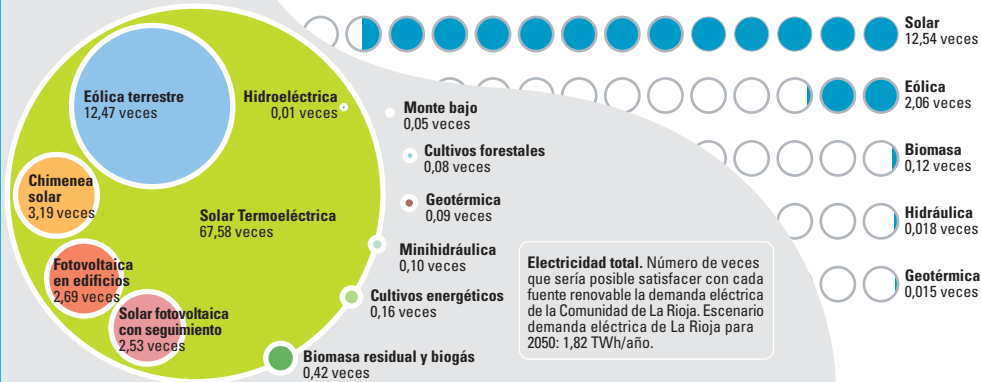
Eólica terrestre
12,47 veces

Hidroeléctrica
0,01 veces

Chimenea solar
3,19 veces

Solar Termoeléctrica
67,58 veces

Fotovoltaica en edificios
2,69 veces

Solar fotovoltaica con seguimiento
2,53 veces

Monte bajo
0,05 veces

Cultivos forestales
0,08 veces

Geotérmica
0,09 veces

Minihidráulica
0,10 veces

Cultivos energéticos
0,16 veces

Biomasa residual y biogás
0,42 veces

Solar
12,54 veces

Eólica
2,06 veces

Biomasa
0,12 veces

Hidráulica
0,018 veces

Geotérmica
0,015 veces

Electricidad total. Número de veces que sería posible satisfacer con cada fuente renovable la demanda eléctrica de la Comunidad de La Rioja. Escenario demanda eléctrica de La Rioja para 2050: 1,82 TWh/año.